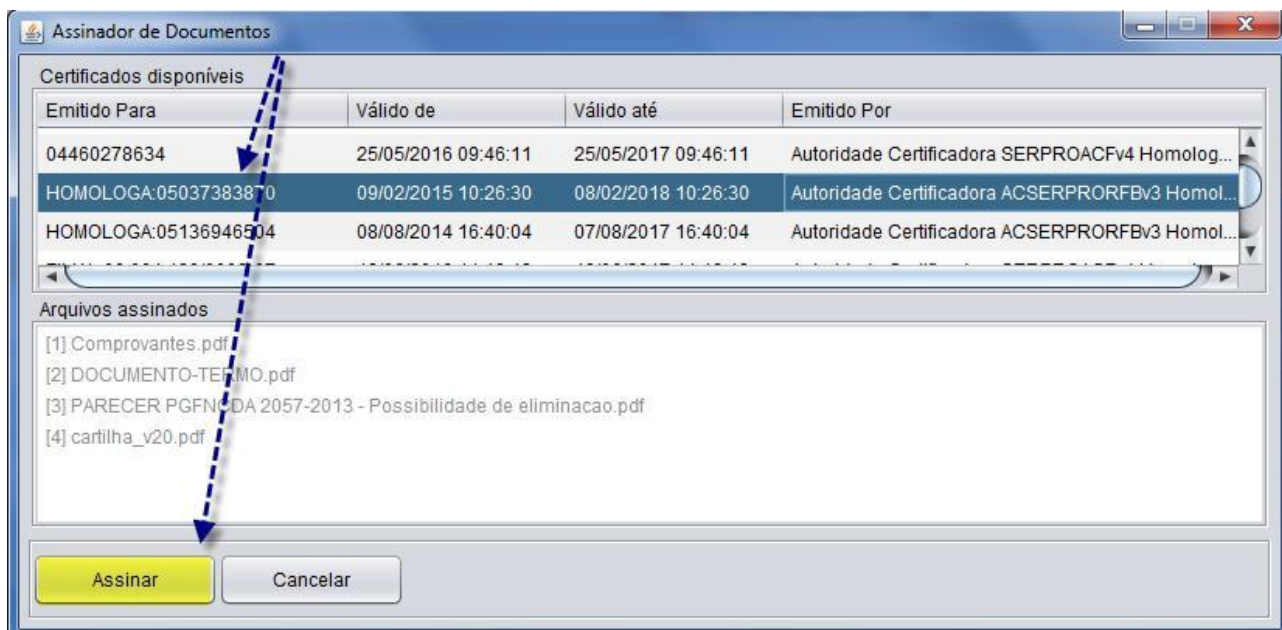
Assinador de Documentos

Certificados disponíveis

| Emitido Para | Válido de | Válido até | Emitido Por |
|---|---|---|---|
| 04460278634 | 25/05/2016 09:46:11 | 25/05/2017 09:46:11 | Autoridade Certificadora SERPROACFv4 Homolog... |
| HOMOLOGA:0503738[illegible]0 | 09/02/2015 10:26:30 | 08/02/2018 10:26:30 | Autoridade Certificadora ACSERPRORFBv3 Homol... |
| HOMOLOGA:05136946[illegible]04 | 08/08/2014 16:40:04 | 07/08/2017 16:40:04 | Autoridade Certificadora ACSERPRORFBv3 Homol... |

Arquivos assinados

[1] Comprovantes.pdf
[2] DOCUMENTO-TE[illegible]MO.pdf
[3] PARECER PGF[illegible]DA 2057-2013 - Possibilidade de eliminacao.pdf
[4] cartilha_v20.pdf

Assinar
Cancelar